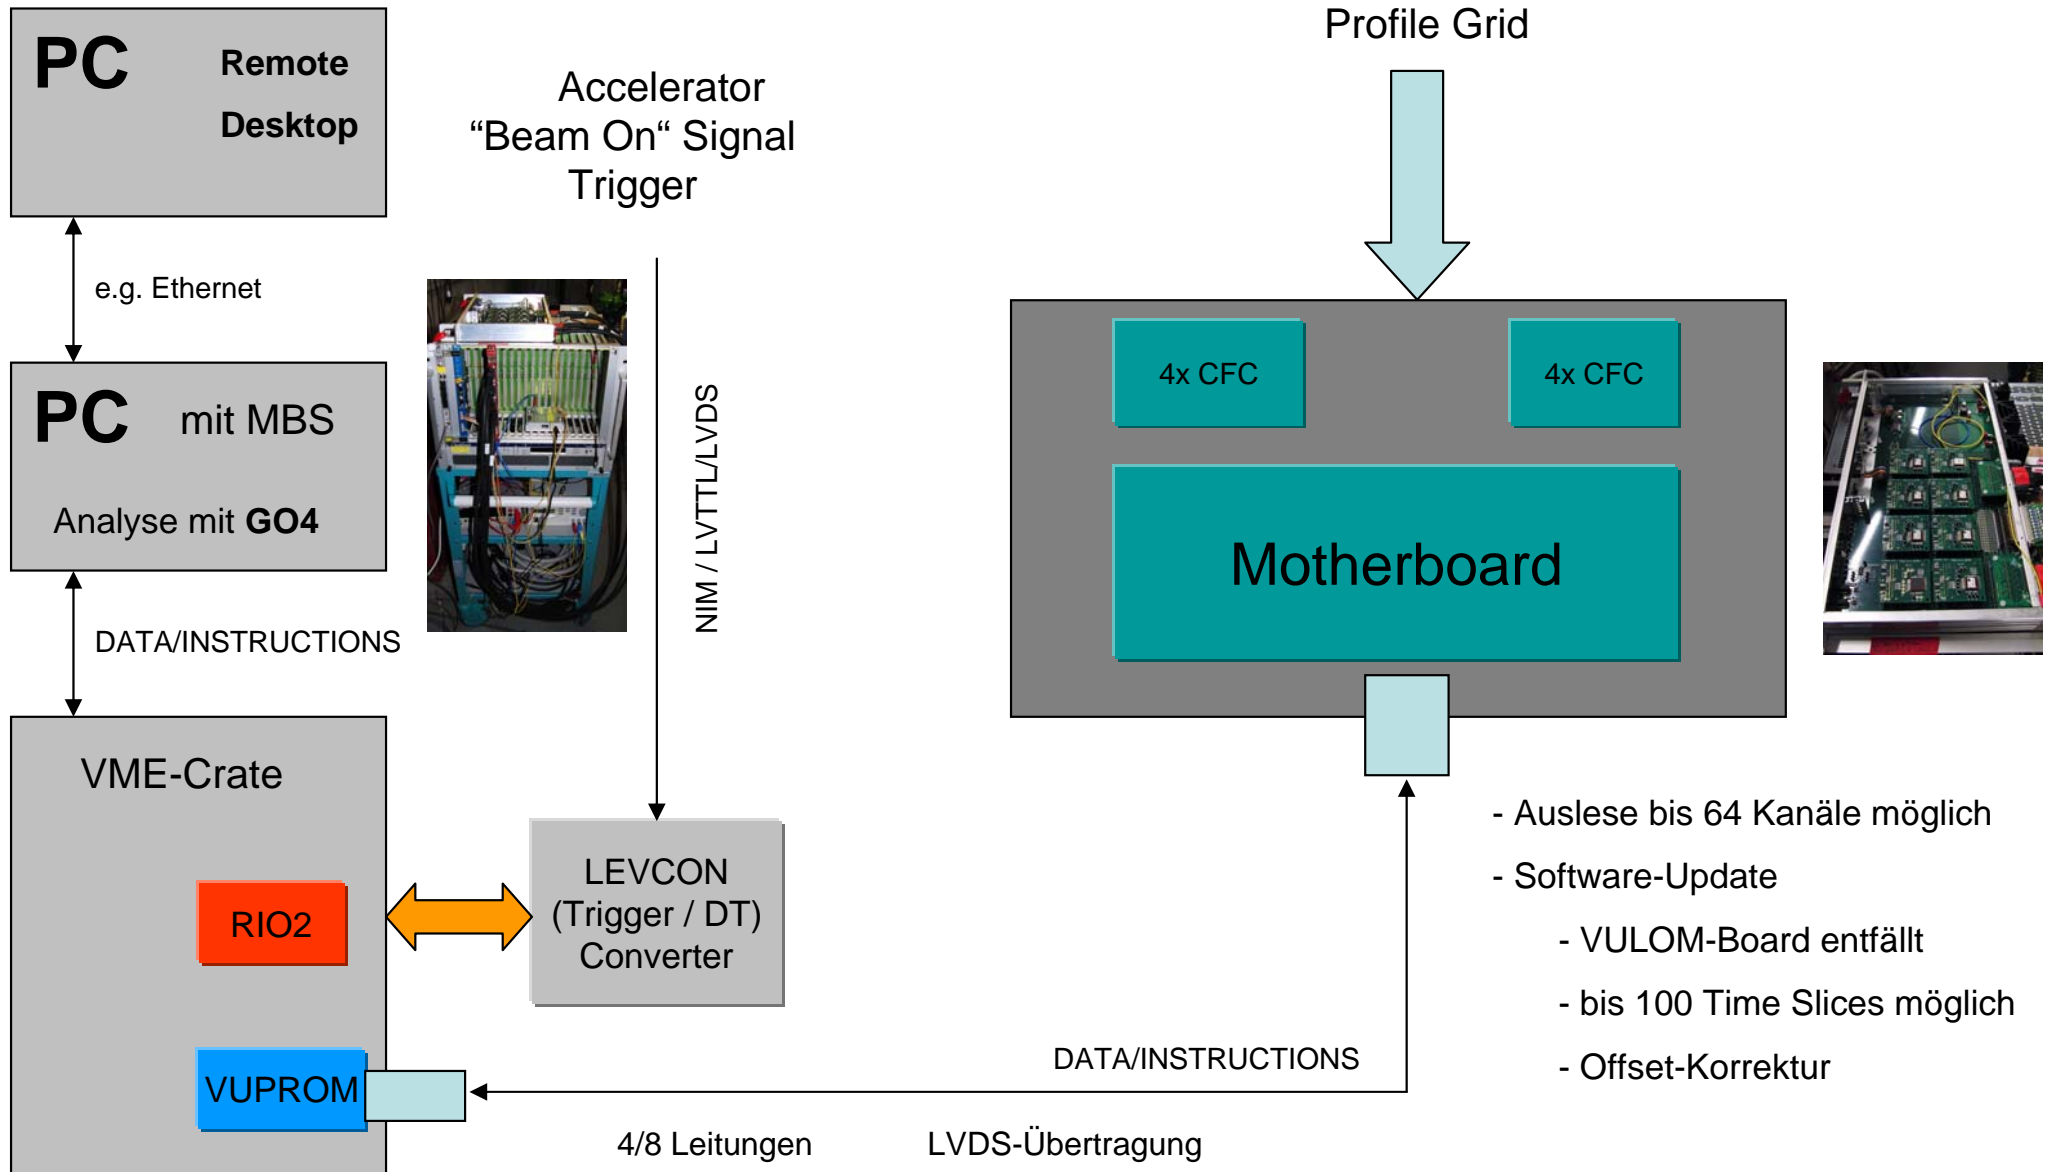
PC Remote Desktop

e.g. Ethernet

PC mit MBS

Analyse mit GO4

DATA/INSTRUCTIONS

VME-Crate

RIO2

VUPROM

Accelerator “Beam On“ Signal Trigger

NIM / LVTTL/LVDS

LEVCON (Trigger / DT) Converter

Profile Grid

4x CFC

4x CFC

Motherboard

- Auslese bis 64 Kanäle möglich

- Software-Update

- VULOM-Board entfällt

- bis 100 Time Slices möglich

- Offset-Korrektur

DATA/INSTRUCTIONS

4/8 Leitungen

LVDS-Übertragung